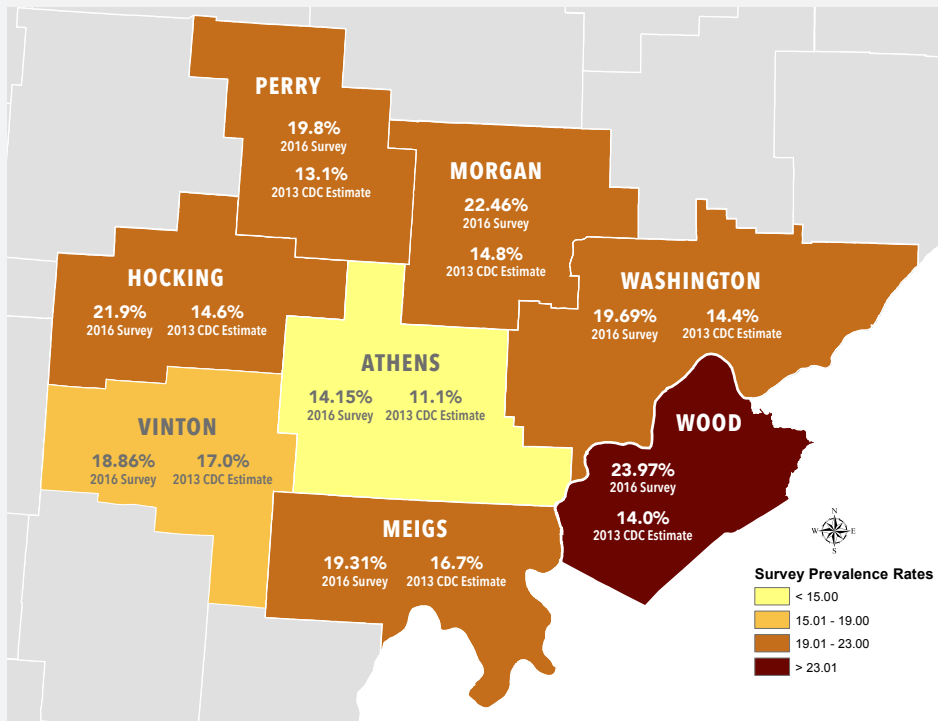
PERRY
19.8%
2016 Survey
13.1%
2013 CDC Estimate

MORGAN
22.46%
2016 Survey
14.8%
2013 CDC Estimate

HOCKING
21.9%
2016 Survey
14.6%
2013 CDC Estimate

WASHINGTON
19.69%
2016 Survey
14.4%
2013 CDC Estimate

ATHENS
14.15%
2016 Survey
11.1%
2013 CDC Estimate

VINTON
18.86%
2016 Survey
17.0%
2013 CDC Estimate

WOOD
23.97%
2016 Survey
14.0%
2013 CDC Estimate

MEIGS
19.31%
2016 Survey
16.7%
2013 CDC Estimate

N
W E
S

Survey Prevalence Rates
< 15.00
15.01 - 19.00
19.01 - 23.00
> 23.01